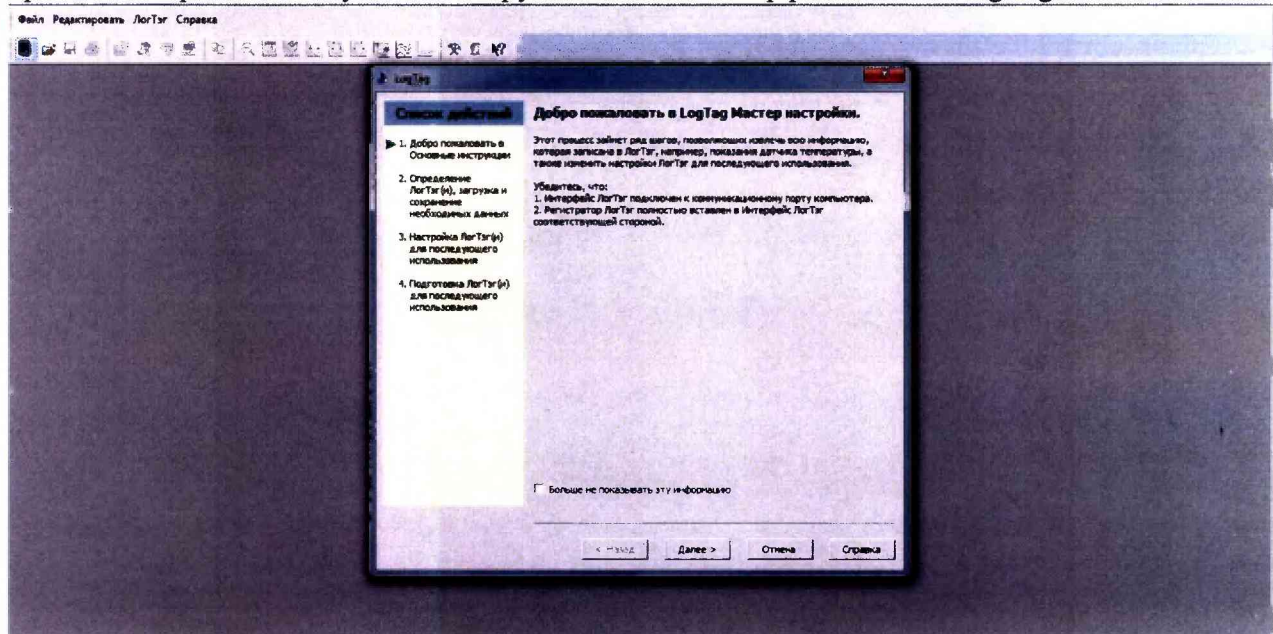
Файл Редактировать ЛогТэг Справка

LogTag

Список действий

1. Добро пожаловать в Основные инструкции

2. Определение ЛогТэг(и), загрузка и сохранение необходимых данных

3. Настройка ЛогТэг(и) для последующего использования

4. Подготовка ЛогТэг(и) для последующего использования

Добро пожаловать в LogTag Мастер настройки.

Этот процесс займет ряд шагов, позволяющих извлечь всю информацию, которая записана в ЛогТэг, например, показания датчика температуры, а также изменить настройки ЛогТэг для последующего использования.

Убедитесь, что:
1. Интерфейс ЛогТэг подключен к коммуникационному порту компьютера.
2. Регистратор ЛогТэг полностью вставлен в Интерфейс ЛогТэг соответствующей стороной.

Больше не показывать эту информацию

< Назад | Далее > | Отмена | Справка